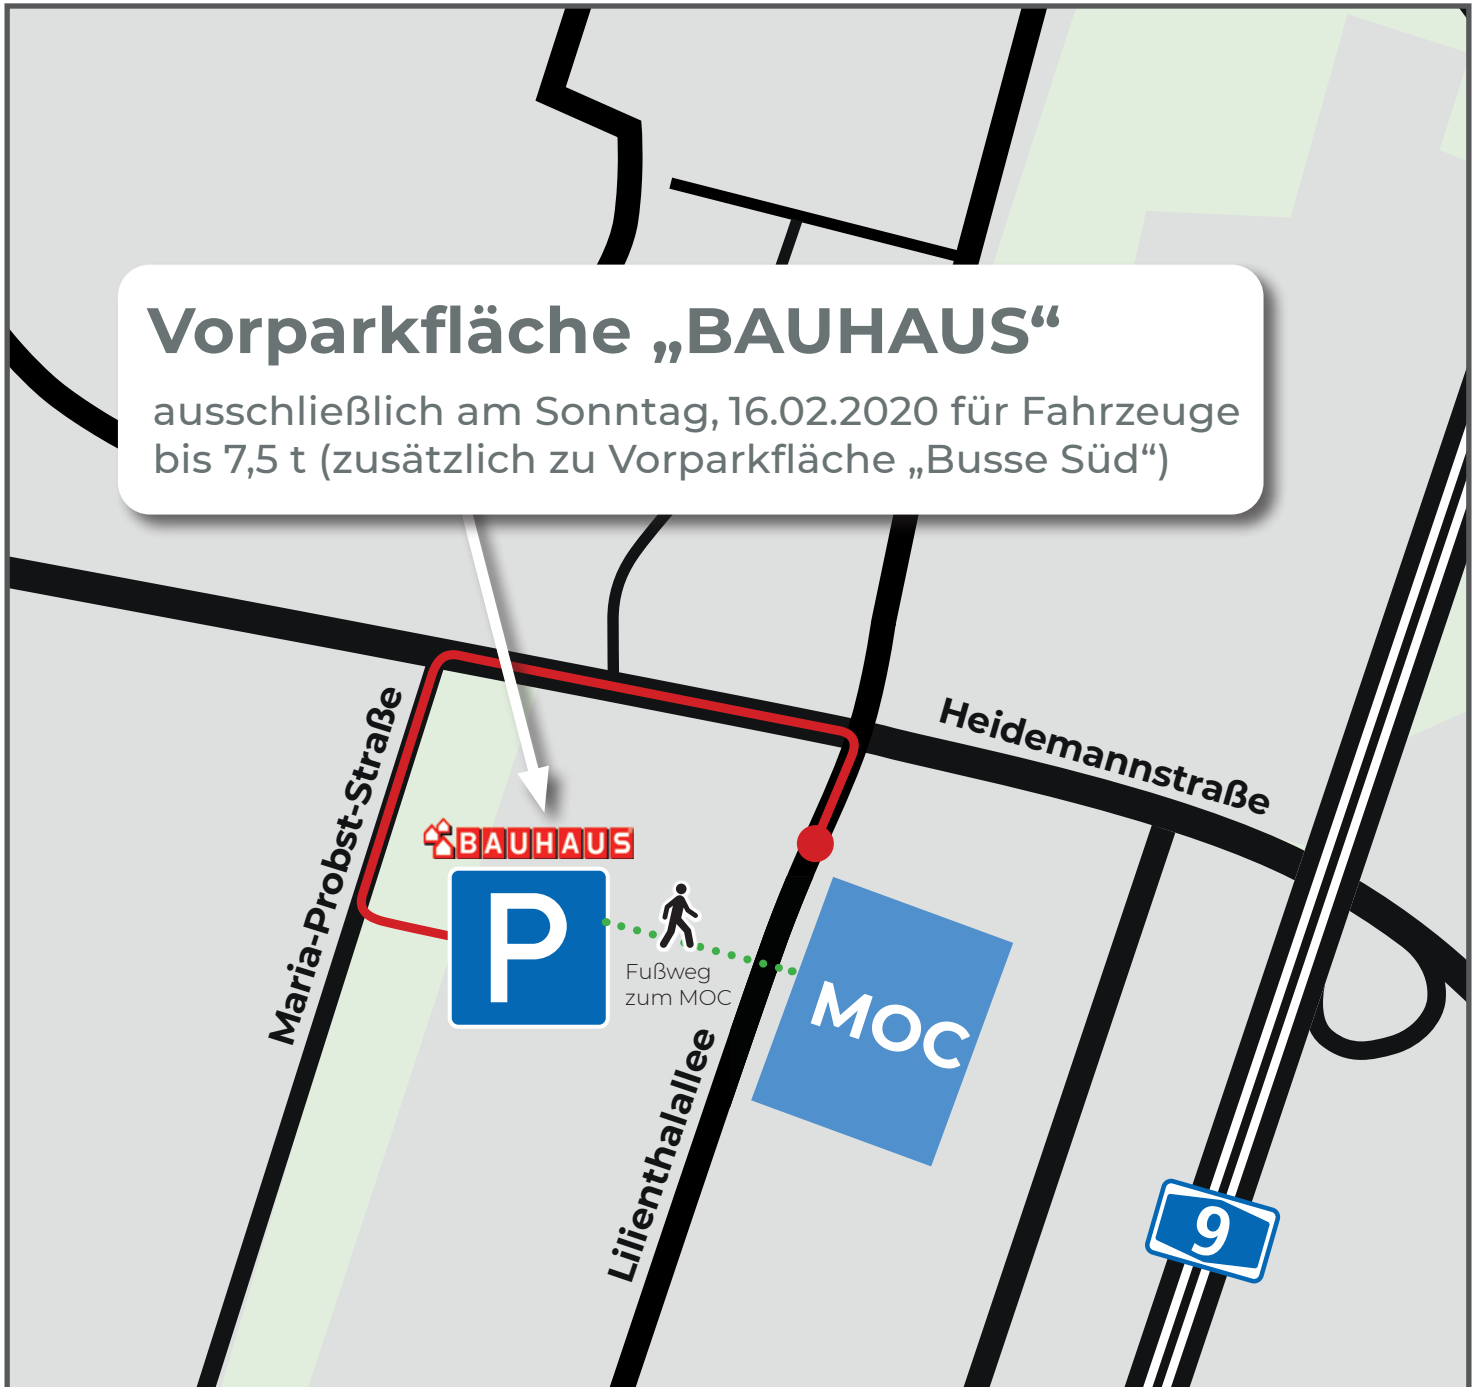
Vorparkfläche „BAUHAUS“

ausschließlich am Sonntag, 16.02.2020 für Fahrzeuge bis 7,5 t (zusätzlich zu Vorparkfläche „Busse Süd“)

Heidemannstraße

Maria-Probst-Straße

BAUHAUS

P

Fußweg zum MOC

MOC

Lilienthalallee

9